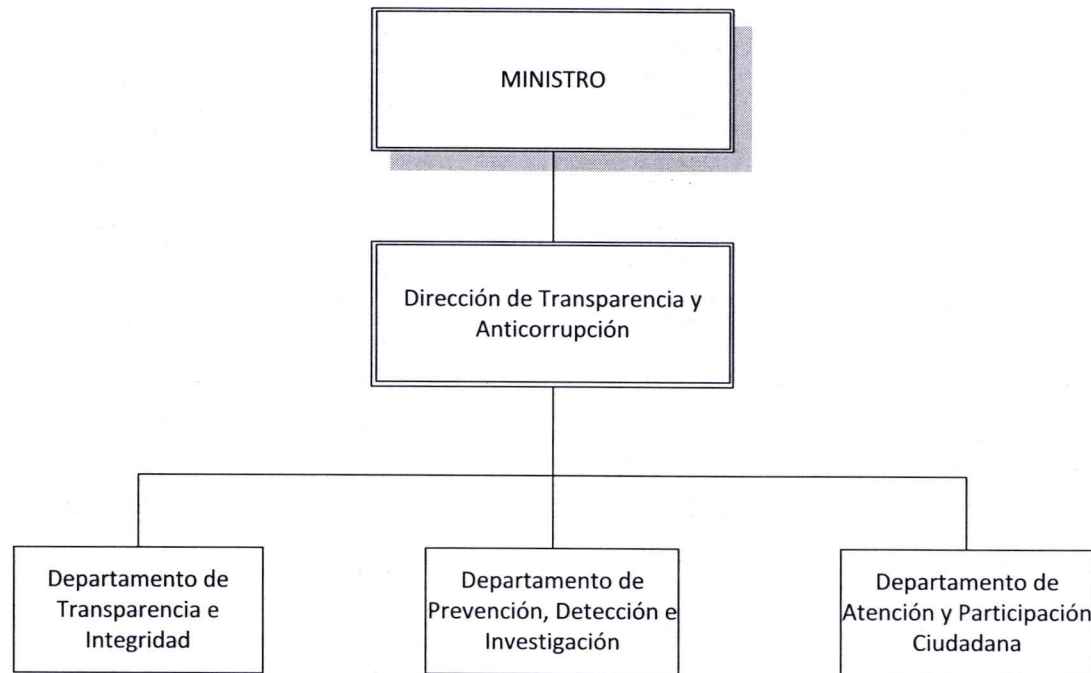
MINISTRO

Dirección de Transparencia y Anticorrupción

Departamento de Transparencia e Integridad

Departamento de Prevención, Detección e Investigación

Departamento de Atención y Participación Ciudadana